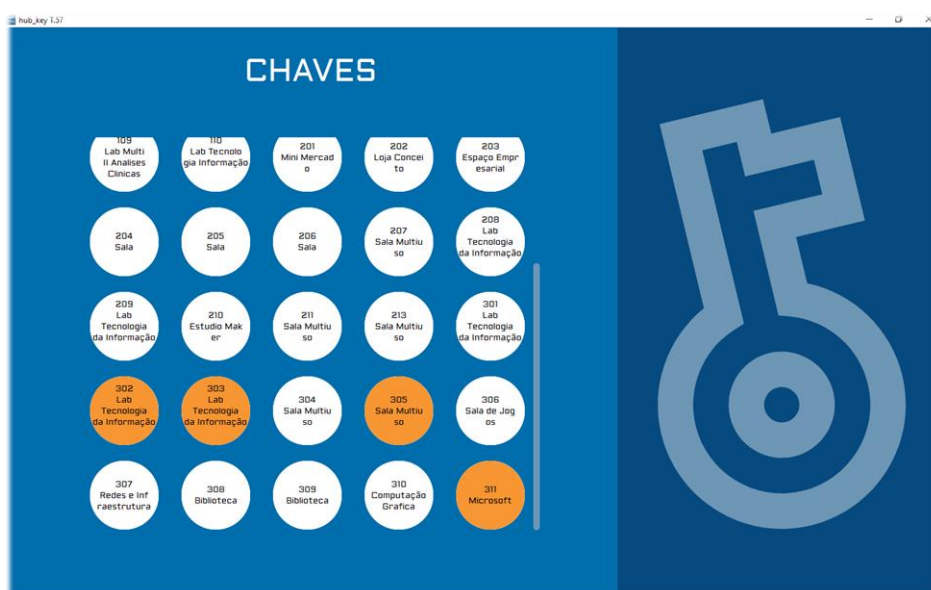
hub_key 1.57

CHAVES

109 Lab Multi II Analises Clinicas

110 Lab Tecnologia Informação

201 Mini Mercado

202 Loja Conceito

203 Espaço Empresarial

204 Sala

205 Sala

206 Sala

207 Sala Multiuso

208 Lab Tecnologia da Informação

209 Lab Tecnologia da Informação

210 Estudio Maker

211 Sala Multiuso

213 Sala Multiuso

301 Lab Tecnologia da Informação

302 Lab Tecnologia da Informação

303 Lab Tecnologia da Informação

304 Sala Multiuso

305 Sala Multiuso

306 Sala de Jogos

307 Redes e Infraestrutura

308 Biblioteca

309 Biblioteca

310 Computação Grafica

311 Microsoft